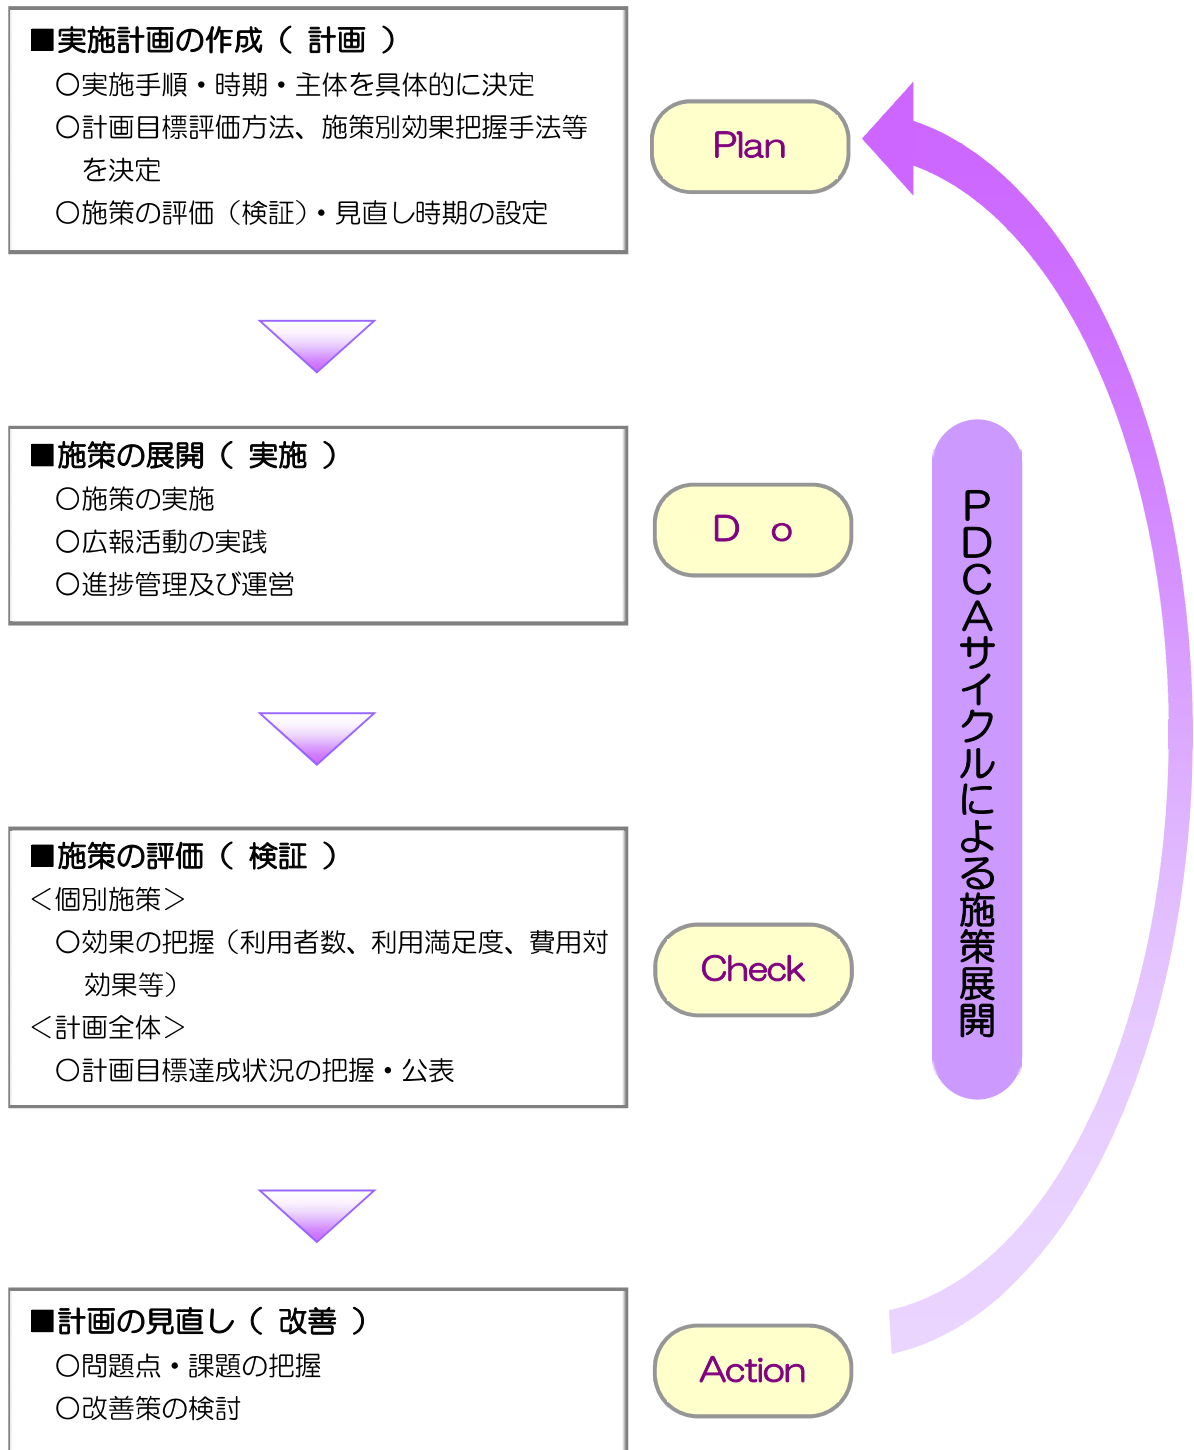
■実施計画の作成（ 計画 ）
○実施手順・時期・主体を具体的に決定
○計画目標評価方法、施策別効果把握手法等を決定
○施策の評価（検証）・見直し時期の設定

Plan

■施策の展開（ 実施 ）
○施策の実施
○広報活動の実践
○進捗管理及び運営

D o

PDCAサイクルによる施策展開

■施策の評価（ 検証 ）
＜個別施策＞
○効果の把握（利用者数、利用満足度、費用対効果等）
＜計画全体＞
○計画目標達成状況の把握・公表

Check

■計画の見直し（ 改善 ）
○問題点・課題の把握
○改善策の検討

Action